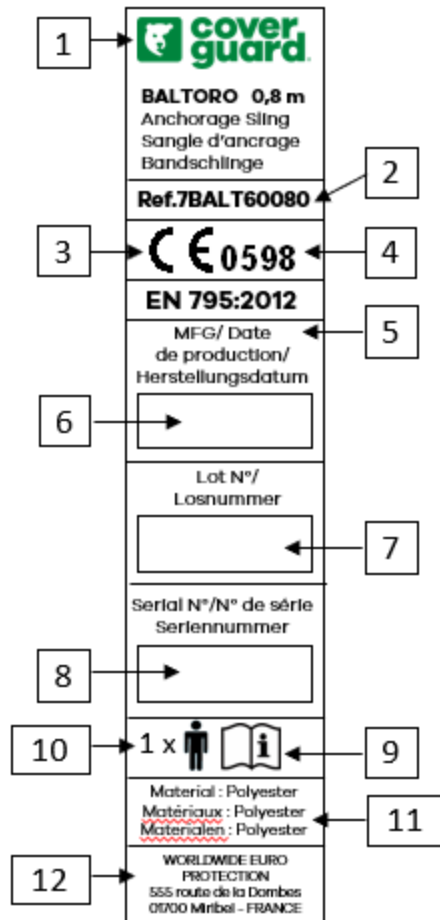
1

cover guard

BALTORO 0,8 m
Anchorage Sling
Sangle d'ancrage
Bandschlinge

2

Ref.7BALT60080

3

CE 0598

4

EN 795:2012

MFG/ Date de production/ Herstellungsdatum

5

6

Lot N°/ Losnummer

7

Serial N°/N° de série Seriennummer

8

10

1 x

9

Material : Polyester
Matériaux : Polyester
Materialen : Polyester

11

12

WORLDWIDE EURO PROTECTION
555 route de la Dombes
01700 Miribel - FRANCE